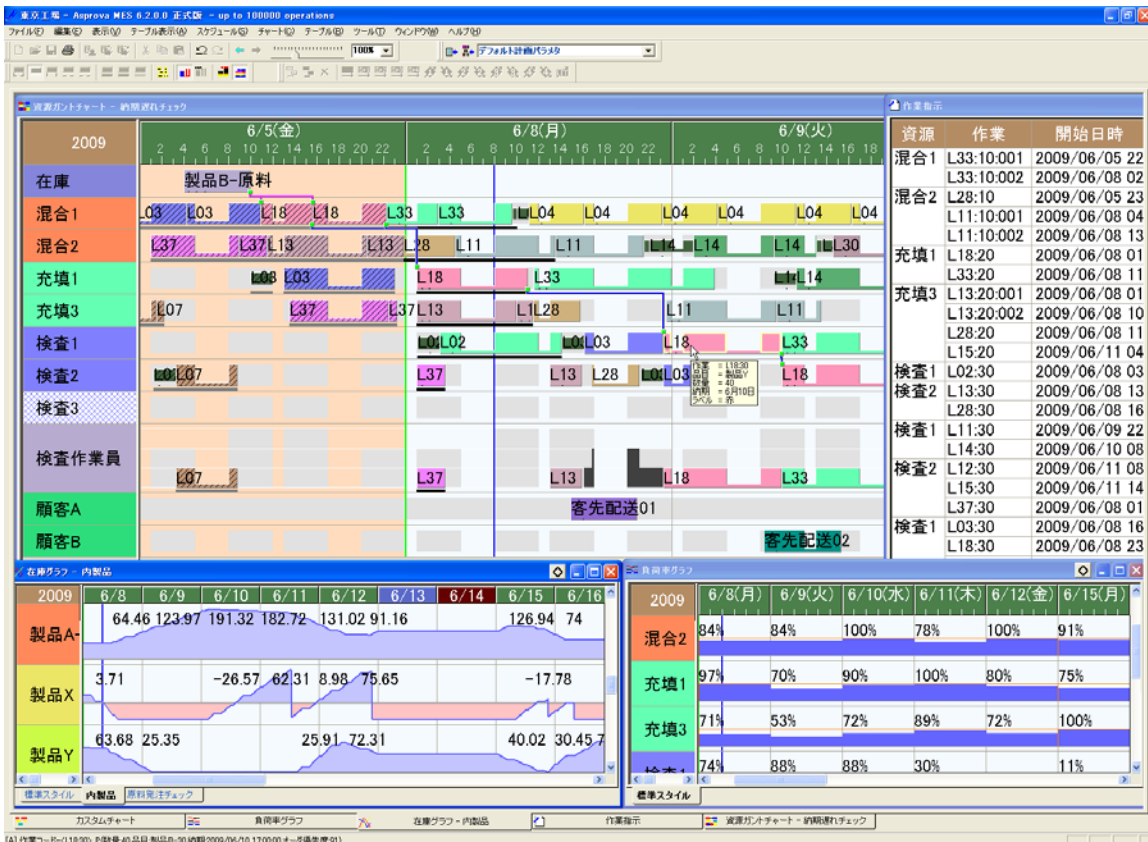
東京工場 - Asprova MES 6.2.0.0 正式版 - up to 100000 operations
ファイル(F) 編集(E) 表示(V) テーブル表示(A) スケジュール(S) チャート(G) テーブル(B) ツール(T) ウィンドウ(W) ヘルプ(H)
100% デフォルト計画パラメタ

資源ガントチャート - 納期遅れチェック

| 2009 | 6/5(金) | 6/8(月) | 6/9(火) |
|---|---|---|---|

2 4 6 8 10 12 14 16 18 20 22 2 4 6 8 10 12 14 16 18 20 22 2 4 6 8 10 12 14 16 18

在庫 製品B-原料
混合1 L03 L03 L18 L18 L33 L33 L04 L04 L04 L04 L04 L04
混合2 L37 L37 L13 L13 L28 L11 L11 L14 L14 L14 L30
充填1 L03 L03 L18 L33 L14
充填3 L07 L37 L37 L13 L13 L28 L11 L11
検査1 L02 L03 L18 L33
検査2 L07 L37 L13 L28 L03 L18
検査3
検査作業員 L07 L37 L13 L18 L33
顧客A 客先配送01
顧客B 客先配送02

作業 = L18:30
品目 = 製品Y
数量 = 40
納期 = 6月10日
ラベル = 赤

作業指示

| 資源 | 作業 | 開始日時 |
|---|---|---|
| 混合1 | L33:10:001 | 2009/06/05 22 |
| | L33:10:002 | 2009/06/08 02 |
| 混合2 | L28:10 | 2009/06/05 23 |
| | L11:10:001 | 2009/06/08 04 |
| | L11:10:002 | 2009/06/08 13 |
| 充填1 | L18:20 | 2009/06/08 01 |
| | L33:20 | 2009/06/08 11 |
| 充填3 | L13:20:001 | 2009/06/08 01 |
| | L13:20:002 | 2009/06/08 10 |
| | L28:20 | 2009/06/08 11 |
| | L15:20 | 2009/06/11 04 |
| 検査1 | L02:30 | 2009/06/08 03 |
| 検査2 | L13:30 | 2009/06/08 13 |
| | L28:30 | 2009/06/08 16 |
| 検査1 | L11:30 | 2009/06/09 22 |
| | L14:30 | 2009/06/10 08 |
| 検査2 | L12:30 | 2009/06/11 08 |
| | L15:30 | 2009/06/11 14 |
| | L37:30 | 2009/06/08 01 |
| 検査1 | L03:30 | 2009/06/08 16 |
| | L18:30 | 2009/06/08 23 |

在庫グラフ - 内製品

| 2009 | 6/8 | 6/9 | 6/10 | 6/11 | 6/12 | 6/13 | 6/14 | 6/15 | 6/16 |
|---|---|---|---|---|---|---|---|---|---|

製品A- 64.46 123.97 191.32 182.72 131.02 91.16 126.94 74
製品X 3.71 -26.57 62.31 8.98 75.65 -17.78
製品Y 63.68 25.35 25.91 72.31 40.02 30.45.7

標準スタイル 内製品 原料発注チェック

負荷率グラフ

| 2009 | 6/8(月) | 6/9(火) | 6/10(水) | 6/11(木) | 6/12(金) | 6/15(月) |
|---|---|---|---|---|---|---|
| 混合2 | 84% | 84% | 100% | 78% | 100% | 91% |
| 充填1 | 97% | 70% | 90% | 100% | 80% | 75% |
| 充填3 | 71% | 53% | 72% | 89% | 72% | 100% |
| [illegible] | 74% | 88% | 88% | 30% | | 11% |

標準スタイル

カスタムチャート 負荷率グラフ 在庫グラフ - 内製品 作業指示 資源ガントチャート - 納期遅れチェック

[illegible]